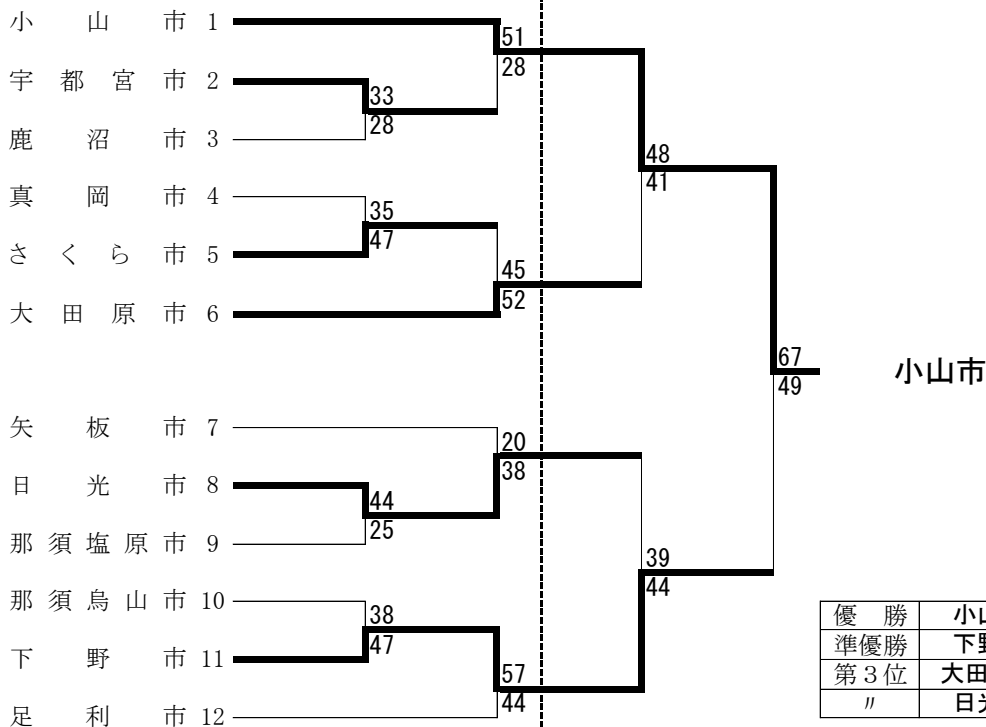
小山市 1
宇都宮市 2
鹿沼市 3
真岡市 4
さくら市 5
大田原市 6
矢板市 7
日光市 8
那須塩原市 9
那須烏山市 10
下野市 11
足利市 12

51
28
33
28
35
47
45
52
48
41
20
38
44
25
38
47
57
44
39
44
67
49

小山市

| 優勝 | 小山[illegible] |
|---|---|
| 準優勝 | 下野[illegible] |
| 第3位 | 大田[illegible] |
| 〃 | 日光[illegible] |